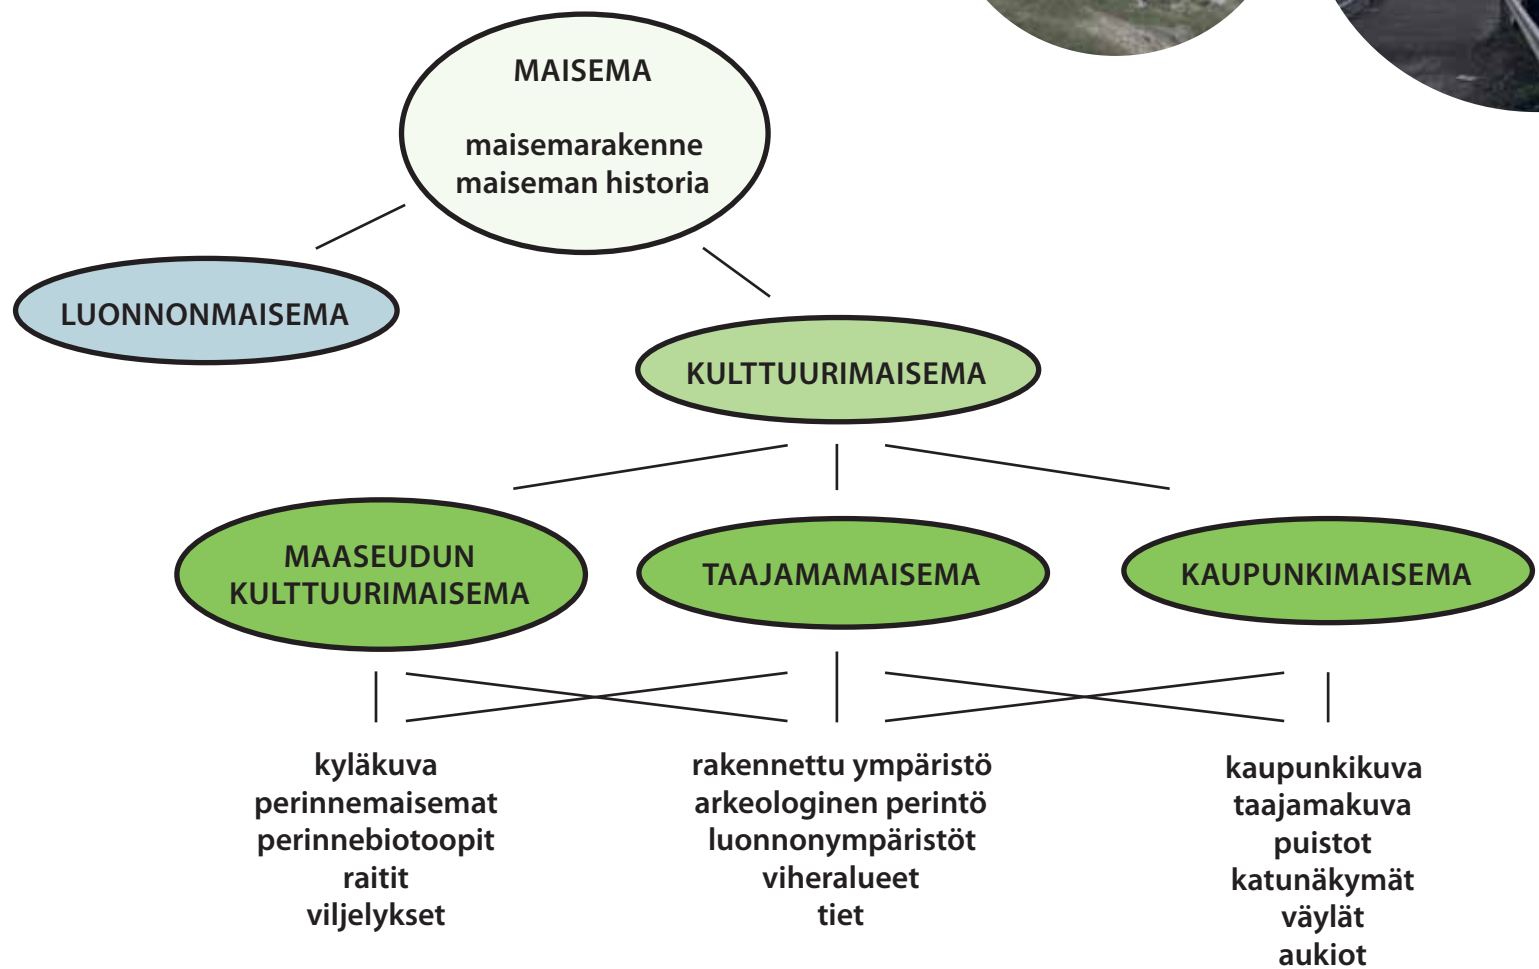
MAISEMA

maisemarakenne
maiseman historia

LUONNONMAISEMA

KULTTUURIMAISEMA

MAASEUDUN KULTTUURIMAISEMA

TAAJAMAMAISEMA

KAUPUNKIMAISEMA

kyläkuva
perinnemaisemat
perinnebiotoopit
raitit
viljelykset

rakennettu ympäristö
arkeologinen perintö
luonnonympäristöt
viheralueet
tiet

kaupunkikuva
taajamakuva
puistot
katunäkymät
väylät
aukiot